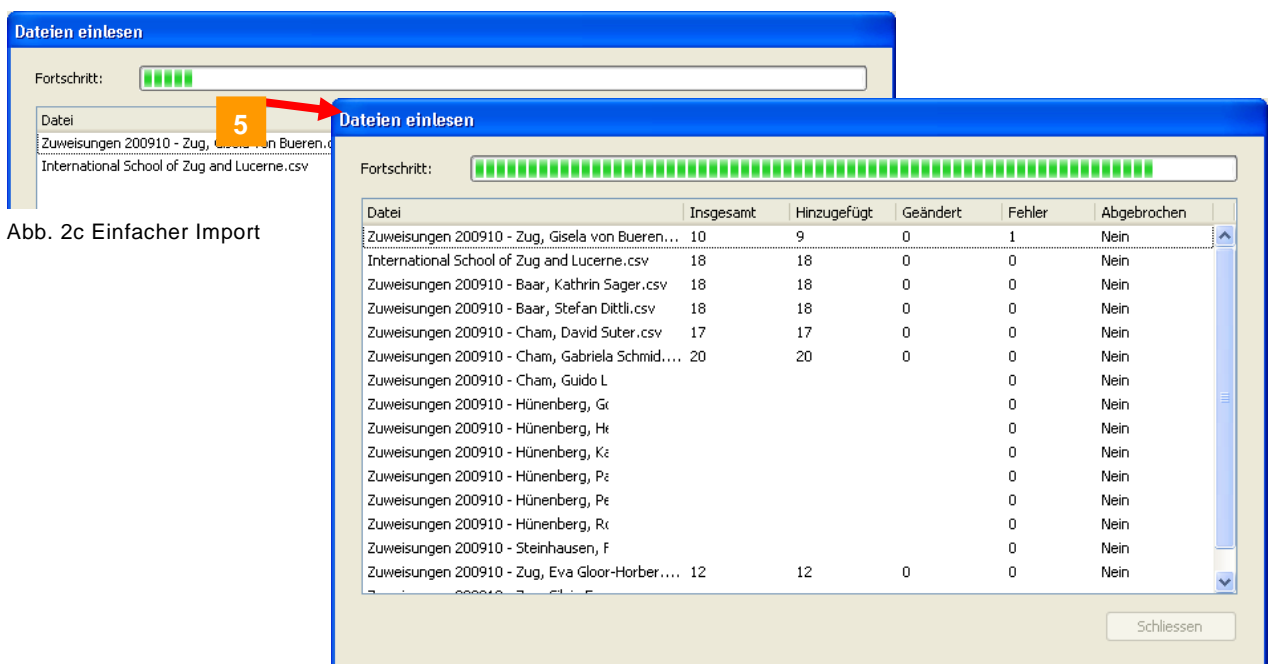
Dateien einlesen

Fortschritt:

Datei
Zuweisungen 200910 - Zug, Gisela von Bueren.c
International School of Zug and Lucerne.csv

5

Abb. 2c Einfacher Import

Dateien einlesen

Fortschritt:

| Datei | Insgesamt | Hinzugefügt | Geändert | Fehler | Abgebrochen |
|---|---|---|---|---|---|
| Zuweisungen 200910 - Zug, Gisela von Bueren... | 10 | 9 | 0 | 1 | Nein |
| International School of Zug and Lucerne.csv | 18 | 18 | 0 | 0 | Nein |
| Zuweisungen 200910 - Baar, Kathrin Sager.csv | 18 | 18 | 0 | 0 | Nein |
| Zuweisungen 200910 - Baar, Stefan Dittli.csv | 18 | 18 | 0 | 0 | Nein |
| Zuweisungen 200910 - Cham, David Suter.csv | 17 | 17 | 0 | 0 | Nein |
| Zuweisungen 200910 - Cham, Gabriela Schmid.... | 20 | 20 | 0 | 0 | Nein |
| Zuweisungen 200910 - Cham, Guido L | | | | 0 | Nein |
| Zuweisungen 200910 - Hünenberg, G | | | | 0 | Nein |
| Zuweisungen 200910 - Hünenberg, H | | | | 0 | Nein |
| Zuweisungen 200910 - Hünenberg, K | | | | 0 | Nein |
| Zuweisungen 200910 - Hünenberg, P | | | | 0 | Nein |
| Zuweisungen 200910 - Hünenberg, P | | | | 0 | Nein |
| Zuweisungen 200910 - Hünenberg, R | | | | 0 | Nein |
| Zuweisungen 200910 - Steinhausen, F | | | | 0 | Nein |
| Zuweisungen 200910 - Zug, Eva Gloor-Horber.... | 12 | 12 | 0 | 0 | Nein |
| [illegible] | | | | | |

Schliessen